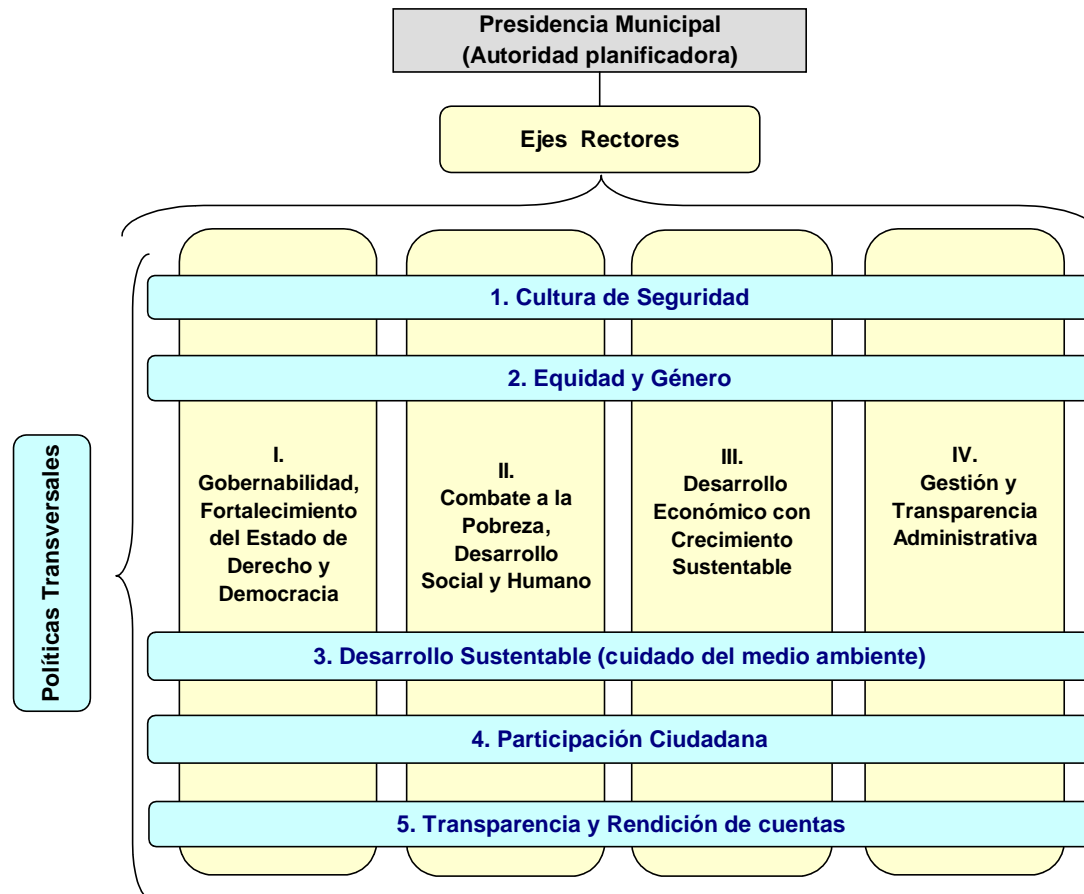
Presidencia Municipal
(Autoridad planificadora)

Ejes Rectores

1. Cultura de Seguridad

2. Equidad y Género

I.
Gobernabilidad, Fortalecimiento del Estado de Derecho y Democracia

II.
Combate a la Pobreza, Desarrollo Social y Humano

III.
Desarrollo Económico con Crecimiento Sustentable

IV.
Gestión y Transparencia Administrativa

3. Desarrollo Sustentable (cuidado del medio ambiente)

4. Participación Ciudadana

5. Transparencia y Rendición de cuentas

Políticas Transversales